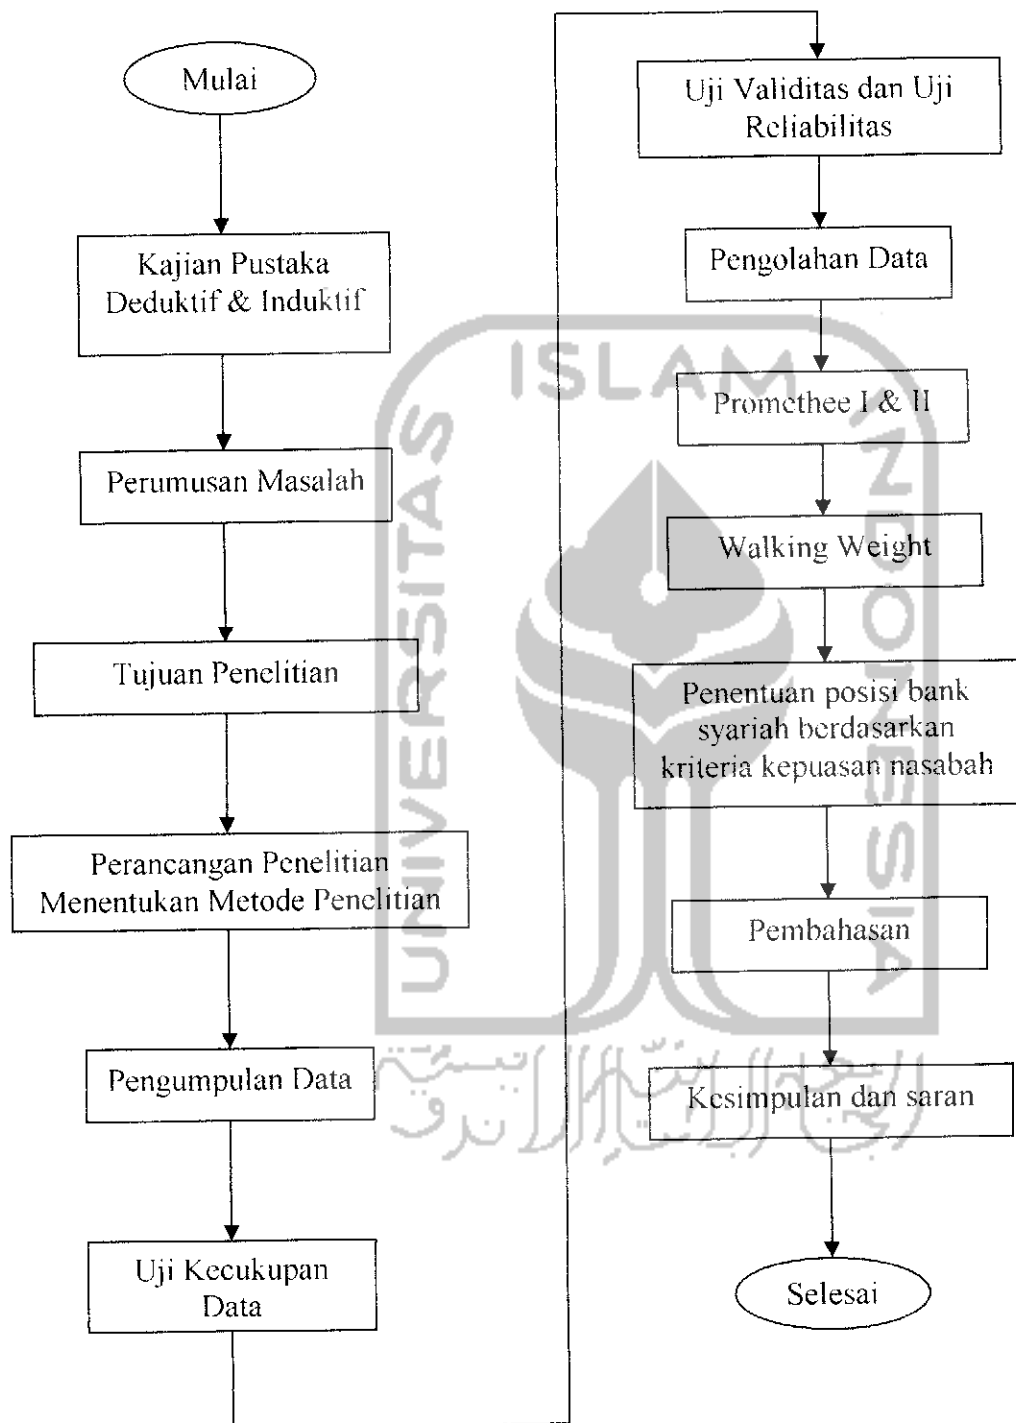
Mulai

Kajian Pustaka Deduktif & Induktif

Perumusan Masalah

Tujuan Penelitian

Perancangan Penelitian Menentukan Metode Penelitian

Pengumpulan Data

Uji Kecukupan Data

Uji Validitas dan Uji Reliabilitas

Pengolahan Data

Promethee I & II

Walking Weight

Penentuan posisi bank syariah berdasarkan kriteria kepuasan nasabah

Pembahasan

Kesimpulan dan saran

Selesai

ISLAM UNIVERSITAS INDONESIA